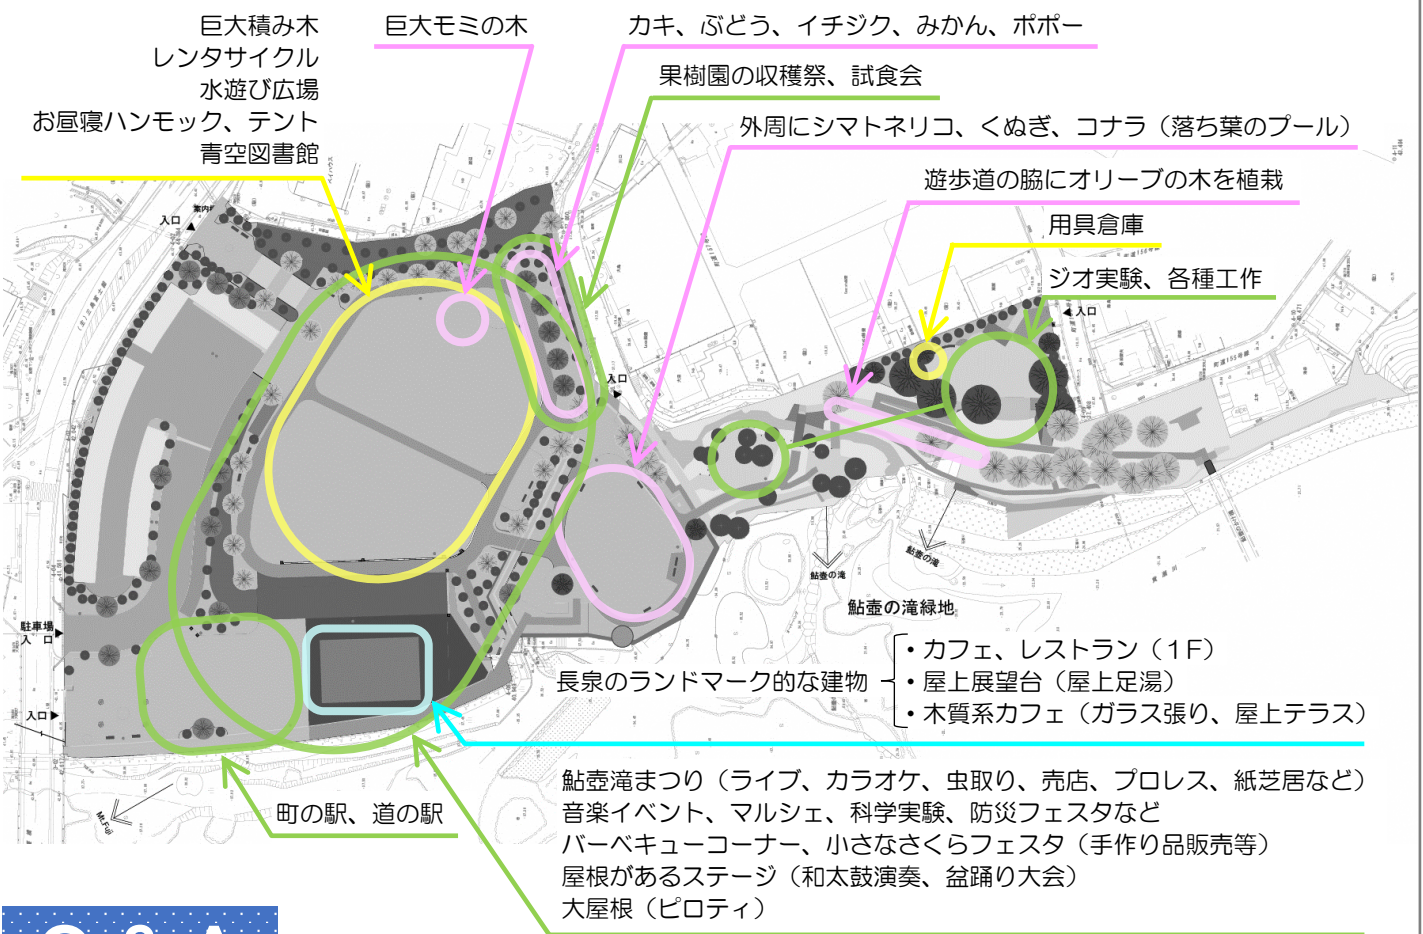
巨大積み木
レンタサイクル
水遊び広場
お昼寝ハンモック、テント
青空図書館

巨大モミの木

カキ、ぶどう、イチジク、みかん、ポポー

果樹園の収穫祭、試食会

外周にシマトネリコ、くぬぎ、コナラ（落ち葉のプール）

遊歩道の脇にオリーブの木を植栽

用具倉庫

ジオ実験、各種工作

入口

入口

入口

駐車場入口

入口

鮎壺の滝

鮎壺の滝

鮎壺の滝緑地

長泉のランドマーク的な建物
• カフェ、レストラン（１Ｆ）
• 屋上展望台（屋上足湯）
• 木質系カフェ（ガラス張り、屋上テラス）

町の駅、道の駅

鮎壺滝まつり（ライブ、カラオケ、虫取り、売店、プロレス、紙芝居など）
音楽イベント、マルシェ、科学実験、防災フェスタなど
バーベキューコーナー、小さなさくらフェスタ（手作り品販売等）
屋根があるステージ（和太鼓演奏、盆踊り大会）
大屋根（ピロティ）

Mt.Fuji